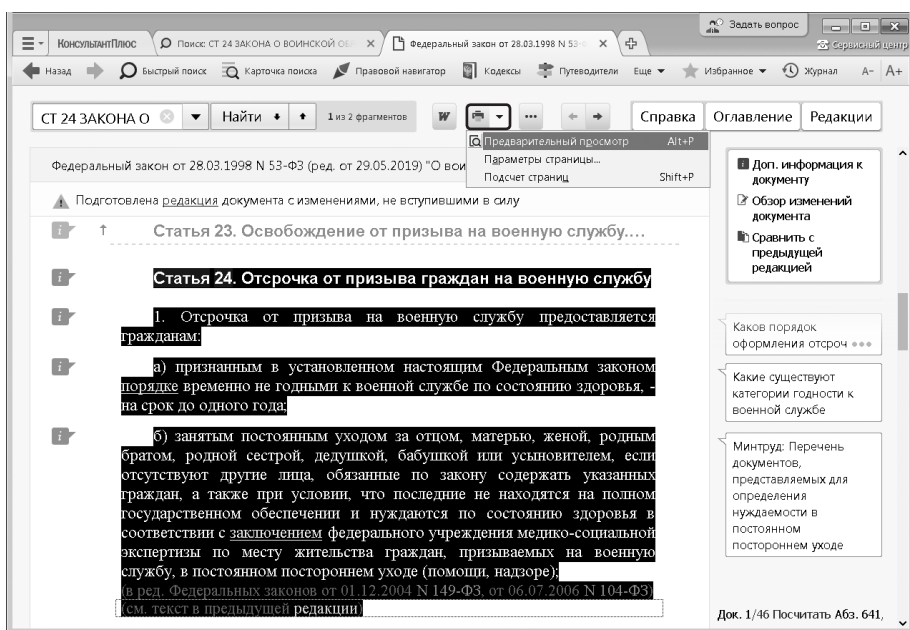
Задать вопрос

Сервисный центр

КонсультантПлюс

Поиск: СТ 24 ЗАКОНА О ВОИНСКОЙ ОБ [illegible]

Федеральный закон от 28.03.1998 N 53-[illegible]

Назад

Быстрый поиск

Карточка поиска

Правовой навигатор

Кодексы

Путеводители

Еще

Избранное

Журнал

A- A+

СТ 24 ЗАКОНА О

Найти

1 из 2 фрагментов

W

Справка

Оглавление

Редакции

Предварительный просмотр Alt+P

Параметры страницы...

Подсчет страниц Shift+P

Федеральный закон от 28.03.1998 N 53-ФЗ (ред. от 29.05.2019) "О вои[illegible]

Подготовлена редакция документа с изменениями, не вступившими в силу

Статья 23. Освобождение от призыва на военную службу....

Статья 24. Отсрочка от призыва граждан на военную службу

1. Отсрочка от призыва на военную службу предоставляется гражданам:

а) признанным в установленном настоящим Федеральным законом порядке временно не годными к военной службе по состоянию здоровья, - на срок до одного года;

б) занятым постоянным уходом за отцом, матерью, женой, родным братом, родной сестрой, дедушкой, бабушкой или усыновителем, если отсутствуют другие лица, обязанные по закону содержать указанных граждан, а также при условии, что последние не находятся на полном государственном обеспечении и нуждаются по состоянию здоровья в соответствии с заключением федерального учреждения медико-социальной экспертизы по месту жительства граждан, призываемых на военную службу, в постоянном постороннем уходе (помощи, надзоре);

(в ред. Федеральных законов от 01.12.2004 N 149-ФЗ, от 06.07.2006 N 104-ФЗ)

(см. текст в предыдущей редакции)

Доп. информация к документу

Обзор изменений документа

Сравнить с предыдущей редакцией

Каков порядок оформления отсроч •••

Какие существуют категории годности к военной службе

Минтруд: Перечень документов, представляемых для определения нуждаемости в постоянном постороннем уходе

Док. 1/46 Посчитать Абз. 641,